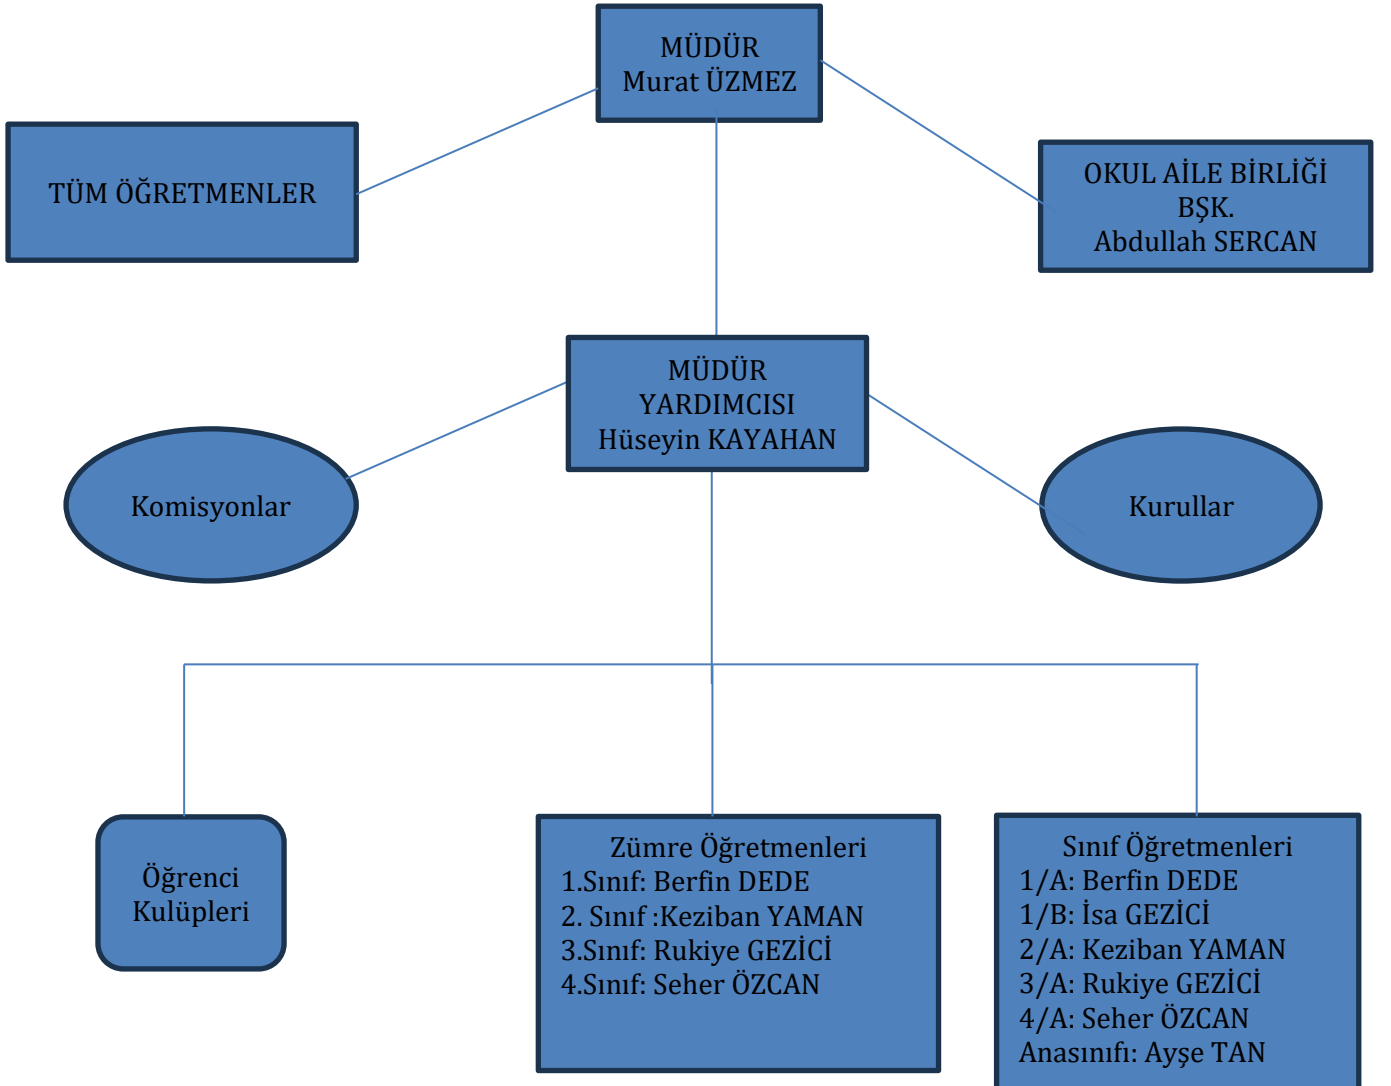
MÜDÜR
Murat ÜZMEZ

TÜM ÖĞRETMENLER

OKUL AİLE BİRLİĞİ BŞK.
Abdullah SERCAN

MÜDÜR YARDIMCISI
Hüseyin KAYAHAN

Komisyonlar

Kurullar

Öğrenci Kulüpleri

Zümre Öğretmenleri
1.Sınıf: Berfin DEDE
2. Sınıf :Keziban YAMAN
3.Sınıf: Rukiye GEZİCİ
4.Sınıf: Seher ÖZCAN

Sınıf Öğretmenleri
1/A: Berfin DEDE
1/B: İsa GEZİCİ
2/A: Keziban YAMAN
3/A: Rukiye GEZİCİ
4/A: Seher ÖZCAN
Anasınıfı: Ayşe TAN